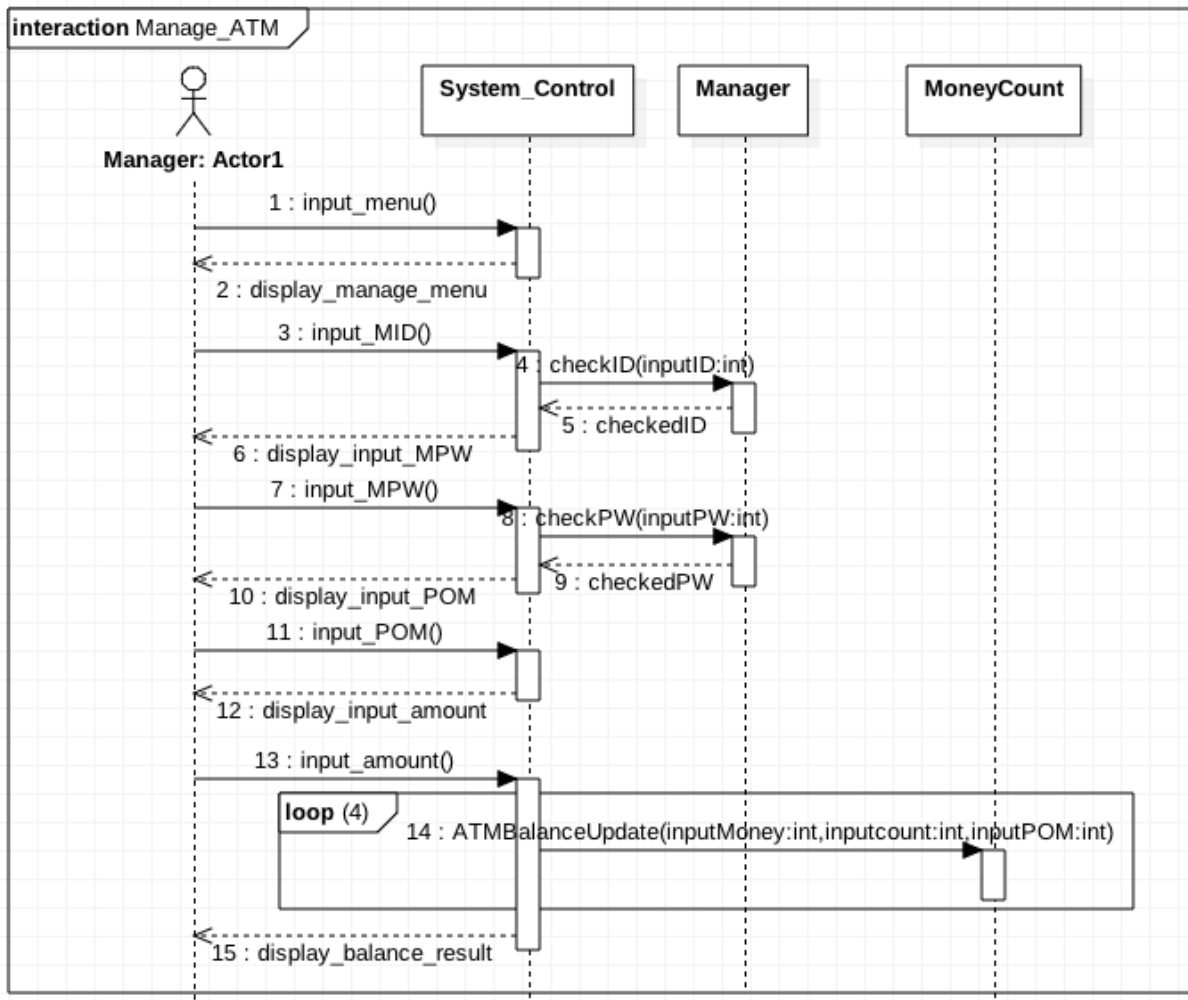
interaction Manage_ATM

Manager: Actor1

System_Control

Manager

MoneyCount

1 : input_menu()

2 : display_manage_menu

3 : input_MID()

4 : checkID(inputID:int)

5 : checkedID

6 : display_input_MPW

7 : input_MPW()

8 : checkPW(inputPW:int)

9 : checkedPW

10 : display_input_POM

11 : input_POM()

12 : display_input_amount

13 : input_amount()

loop (4)

14 : ATMBalanceUpdate(inputMoney:int,inputcount:int,inputPOM:int)

15 : display_balance_result